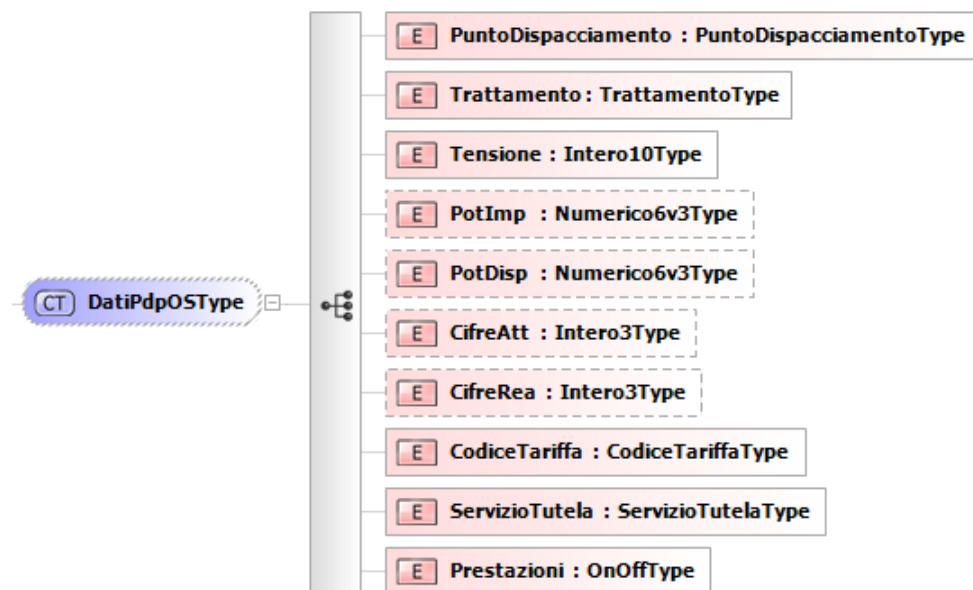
CT DatiPdpOSType

E PuntoDispacciamento : PuntoDispacciamentoType

E Trattamento : TrattamentoType

E Tensione : Intero10Type

E PotImp : Numerico6v3Type

E PotDisp : Numerico6v3Type

E CifreAtt : Intero3Type

E CifreRea : Intero3Type

E CodiceTariffa : CodiceTariffaType

E ServizioTutela : ServizioTutelaType

E Prestazioni : OnOffType